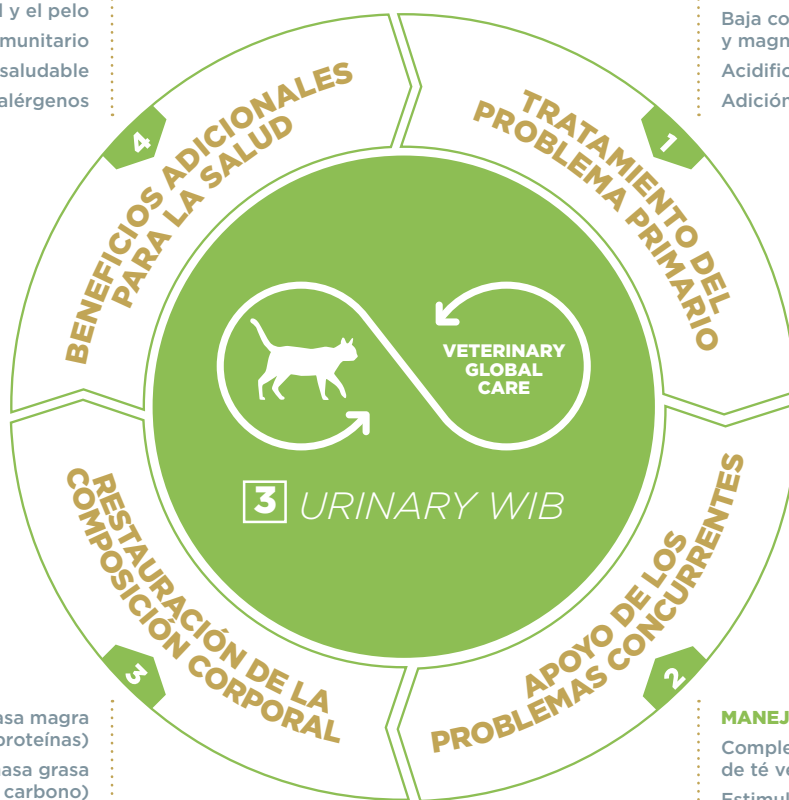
l y el pelo
munitario
saludable
alérgenos

Baja co
y magn
Acidific
Adición

4
BENEFICIOS ADICIONALES PARA LA SALUD

1
TRATAMIENTO DEL PROBLEMA PRIMARIO

VETERINARY GLOBAL CARE

3 URINARY WIB

3
RESTAURACIÓN DE LA COMPOSICIÓN CORPORAL

2
APOYO DE LOS PROBLEMAS CONCURRENTES

asa magra
proteínas)
asa grasa
carbono)

MANEJ
Comple
de té ve
Estimul